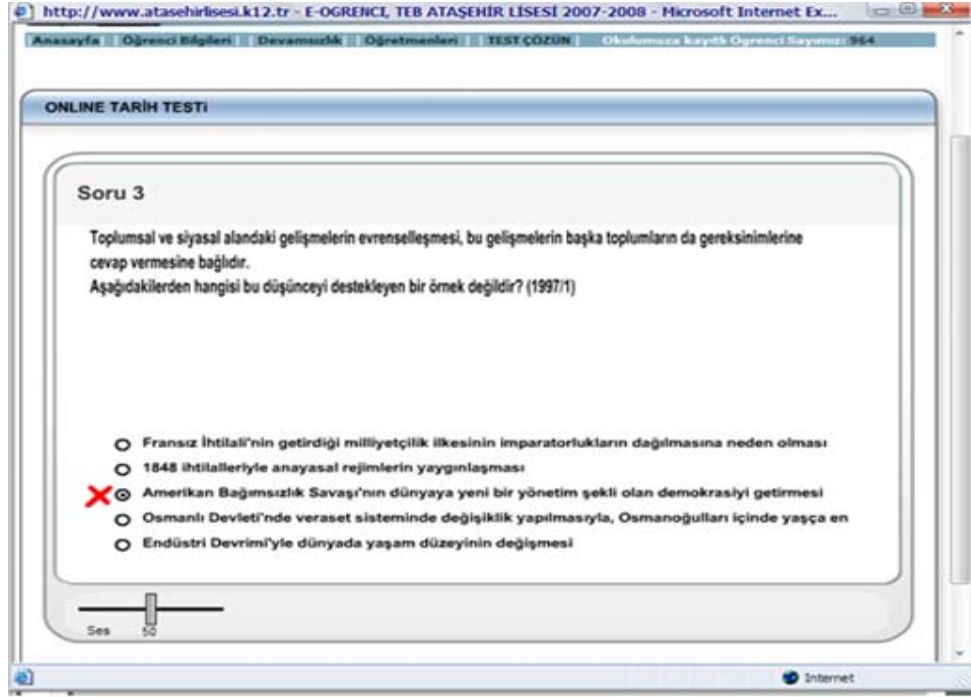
http://www.atasehirlisesi.k12.tr - E-OGRENCI, TEB ATAŞEHİR LİSESİ 2007-2008 - Microsoft Internet Ex...

Anasayfa | Öğrenci Bilgileri | Devamsızlık | Öğretmenleri | TEST ÇÖZÜN | Okulumuza kayıtlı Öğrenci Sayımız: 964

ONLINE TARİH TESTİ

Soru 3

Toplumsal ve siyasal alandaki gelişmelerin evrenselleşmesi, bu gelişmelerin başka toplumların da gereksinimlerine cevap vermesine bağlıdır.
Aşağıdakilerden hangisi bu düşünceyi destekleyen bir örnek değildir? (1997/1)

Fransız İhtilali'nin getirdiği milliyetçilik ilkesinin imparatorlukların dağılmasına neden olması
1848 ihtilalleriyle anayasal rejimlerin yaygınlaşması
Amerikan Bağımsızlık Savaşı'nın dünyaya yeni bir yönetim şekli olan demokrasiyi getirmesi
Osmanlı Devleti'nde veraset sisteminde değişiklik yapılmasıyla, Osmanoğulları içinde yaşça en
Endüstri Devrimi'yle dünyada yaşam düzeyinin değişmesi

Ses 50

Internet